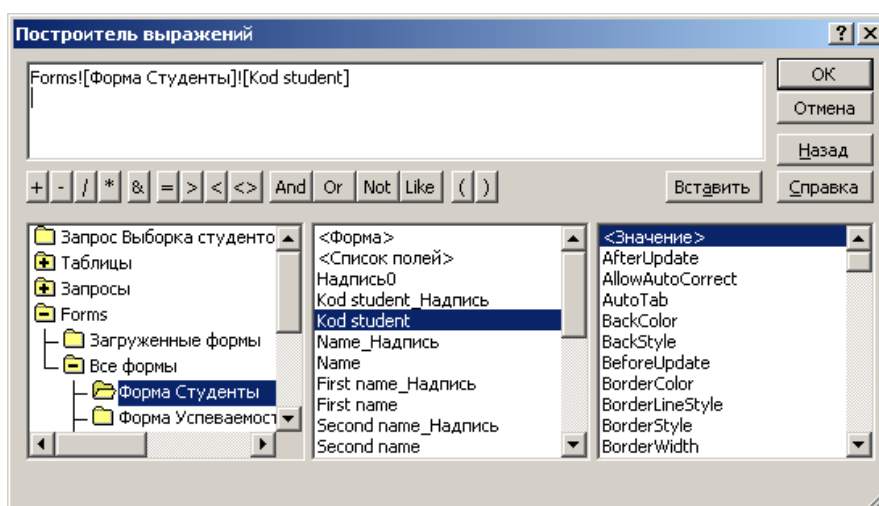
Построитель выражений

?

Forms![Форма Студенты]![Kod student]

OK

Отмена

Назад

Справка

Вставить

+ - / * & = > < <> And Or Not Like ( )

Запрос Выборка студенто
Таблицы
Запросы
Forms
Загруженные формы
Все формы
Форма Студенты
Форма Успеваемост

<Форма>
<Список полей>
Надпись0
Kod student_Надпись
Kod student
Name_Надпись
Name
First name_Надпись
First name
Second name_Надпись
Second name

<Значение>
AfterUpdate
AllowAutoCorrect
AutoTab
BackColor
BackStyle
BeforeUpdate
BorderColor
BorderLineStyle
BorderStyle
BorderWidth